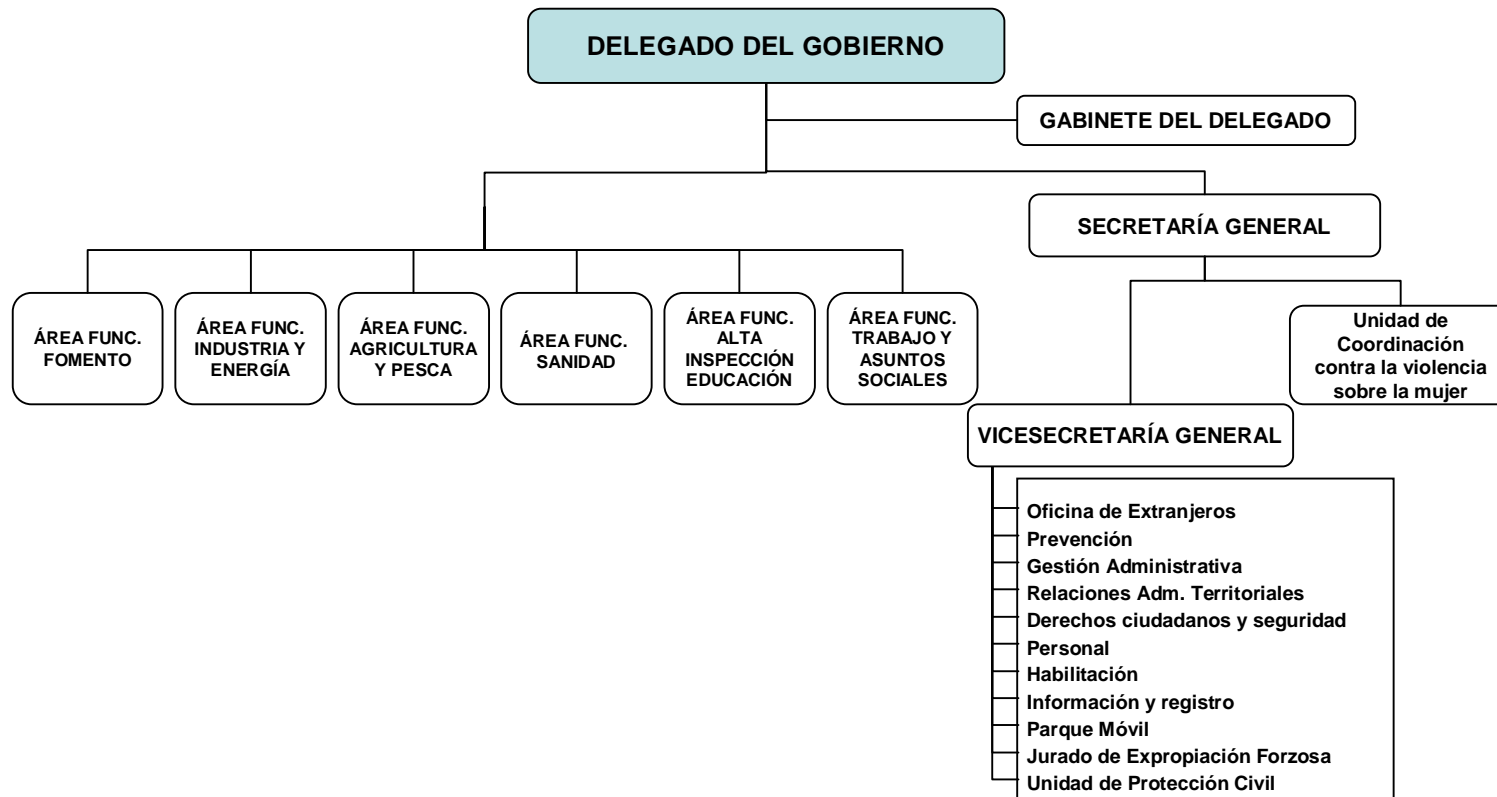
DELEGADO DEL GOBIERNO

GABINETE DEL DELEGADO

SECRETARÍA GENERAL

ÁREA FUNC. FOMENTO

ÁREA FUNC. INDUSTRIA Y ENERGÍA

ÁREA FUNC. AGRICULTURA Y PESCA

ÁREA FUNC. SANIDAD

ÁREA FUNC. ALTA INSPECCIÓN EDUCACIÓN

ÁREA FUNC. TRABAJO Y ASUNTOS SOCIALES

Unidad de Coordinación contra la violencia sobre la mujer

VICESECRETARÍA GENERAL

Oficina de Extranjeros
Prevención
Gestión Administrativa
Relaciones Adm. Territoriales
Derechos ciudadanos y seguridad
Personal
Habilitación
Información y registro
Parque Móvil
Jurado de Expropiación Forzosa
Unidad de Protección Civil